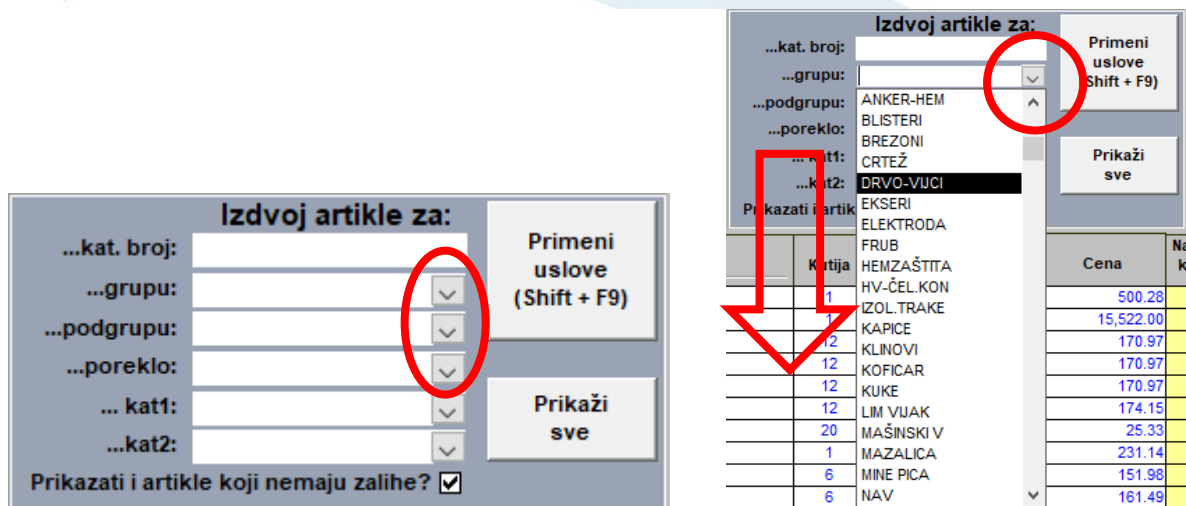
Izdvoj artikle za:
...kat. broj:
...grupu:
...podgrupu:
...poreklo:
... kat1:
...kat2:
Prikazati i artikle koji nemaju zalihe?
Primeni uslove (Shift + F9)
Prikaži sve

Izdvoj artikle za:
...kat. broj:
...grupu:
...podgrupu:
...poreklo:
... kat1:
...kat2:
Prikazati i artik
Primeni uslove Shift + F9)
Prikaži sve

ANKER-HEM
BLISTERI
BREZONI
CRTEŽ
DRVO-VIJCI
EKSERI
ELEKTRODA
FRUB
HEMZAŠTITA
HV-ČEL.KON
IZOL.TRAKE
KAPICE
KLINOVI
KOFICAR
KUKE
LIM VIJAK
MAŠINSKI V
MAZALICA
MINE PICA
NAV

| Kutija | Cena | Na k |
|---|---|---|
| 1 | 500.28 | |
| 1 | 15,522.00 | |
| 12 | 170.97 | |
| 12 | 170.97 | |
| 12 | 170.97 | |
| 12 | 174.15 | |
| 20 | 25.33 | |
| 1 | 231.14 | |
| 6 | 151.98 | |
| 6 | 161.49 | |